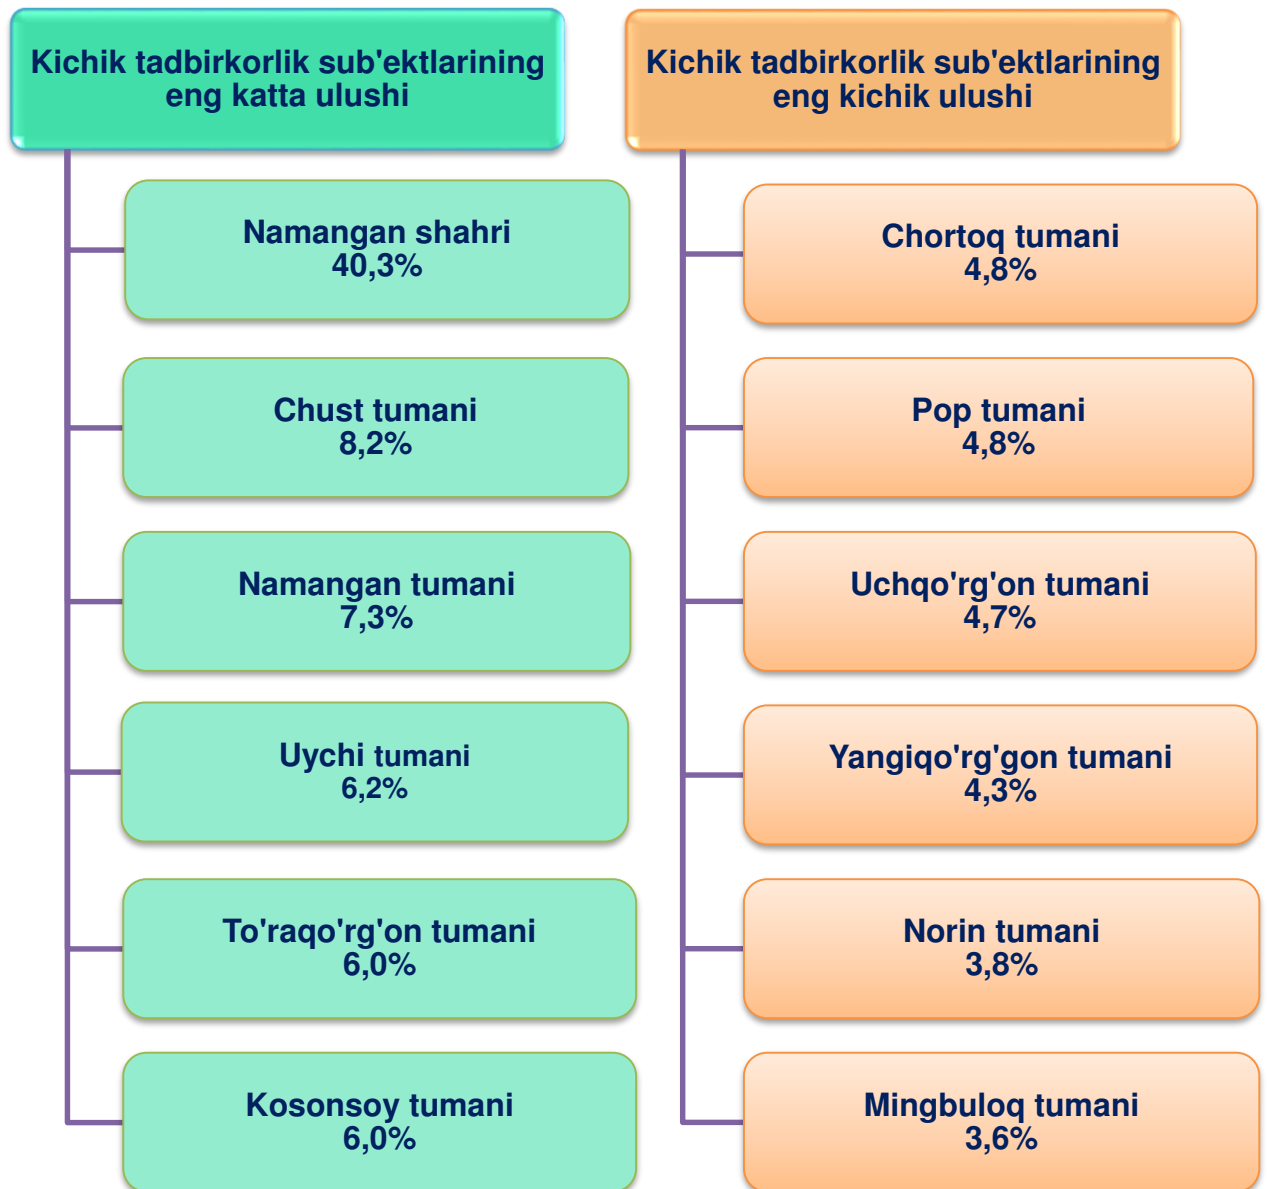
Kichik tadbirkorlik sub'ektlarining eng katta ulushi

Namangan shahri
40,3%

Chust tumani
8,2%

Namangan tumani
7,3%

Uychi tumani
6,2%

To'raqo'rg'on tumani
6,0%

Kosonsoy tumani
6,0%

Kichik tadbirkorlik sub'ektlarining eng kichik ulushi

Chortoq tumani
4,8%

Pop tumani
4,8%

Uchqo'rg'on tumani
4,7%

Yangiqo'rg'on tumani
4,3%

Norin tumani
3,8%

Mingbuloq tumani
3,6%